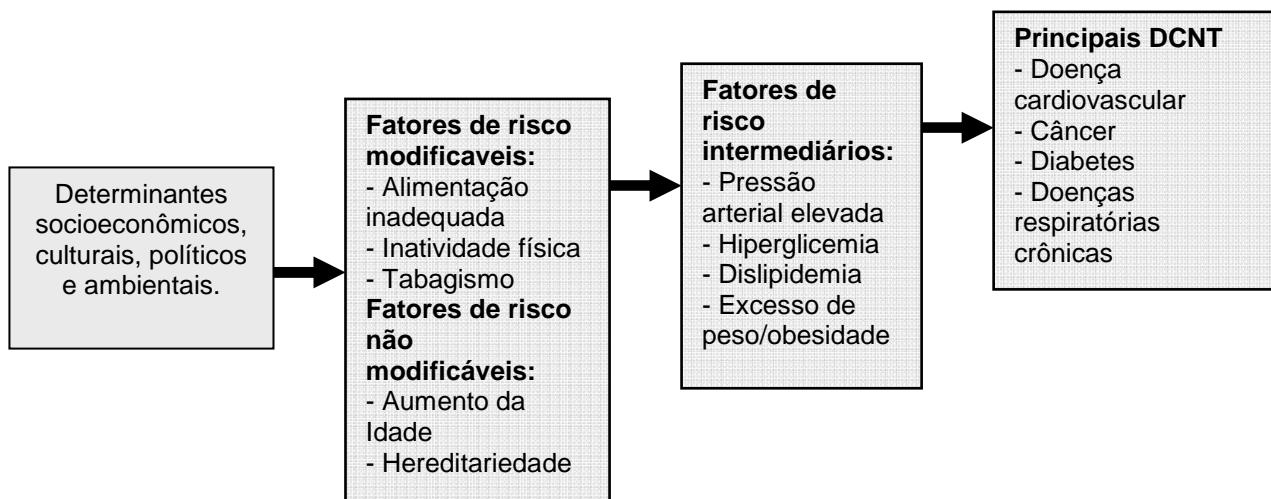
Determinantes socioeconômicos, culturais, políticos e ambientais.

**Fatores de risco modificaveis:**
- Alimentação inadequada
- Inatividade física
- Tabagismo
**Fatores de risco não modificáveis:**
- Aumento da Idade
- Hereditariedade

**Fatores de risco intermediários:**
- Pressão arterial elevada
- Hiperglicemia
- Dislipidemia
- Excesso de peso/obesidade

**Principais DCNT**
- Doença cardiovascular
- Câncer
- Diabetes
- Doenças respiratórias crônicas